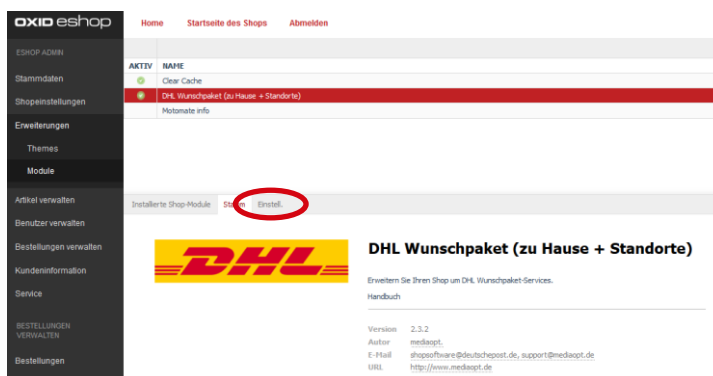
OXID eshop

Home Startseite des Shops Abmelden

ESHOP ADMIN

Stammdaten

Shopeinstellungen

Erweiterungen

Themes

Module

Artikel verwalten

Benutzer verwalten

Bestellungen verwalten

Kundeninformation

Service

BESTELLUNGEN VERWALTEN

Bestellungen

| AKTIV | NAME |
|---|---|
| | Clear Cache |
| | DHL Wunschpaket (zu Hause + Standorte) |
| | Motomate info |

Installierte Shop-Module Stamm Einstell.

DHL

DHL Wunschpaket (zu Hause + Standorte)

Erweitern Sie Ihren Shop um DHL Wunschpaket-Services.

Handbuch

Version 2.3.2
Autor mediaopt.
E-Mail shopsoftware@deutschepost.de, support@mediaopt.de
URL http://www.mediaopt.de